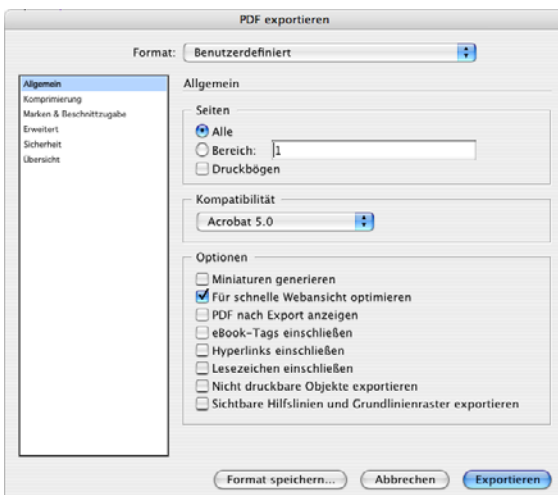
PDF exportieren

Format: Benutzerdefiniert

Allgemein
Komprimierung
Marken & Beschnittzugabe
Erweitert
Sicherheit
Übersicht

Allgemein

Seiten
Alle
Bereich: 1
Druckbögen

Kompatibilität
Acrobat 5.0

Optionen
Miniaturen generieren
Für schnelle Webansicht optimieren
PDF nach Export anzeigen
eBook-Tags einschließen
Hyperlinks einschließen
Lesezeichen einschließen
Nicht druckbare Objekte exportieren
Sichtbare Hilfslinien und Grundlinienraster exportieren

Format speichern...
Abbrechen
Exportieren